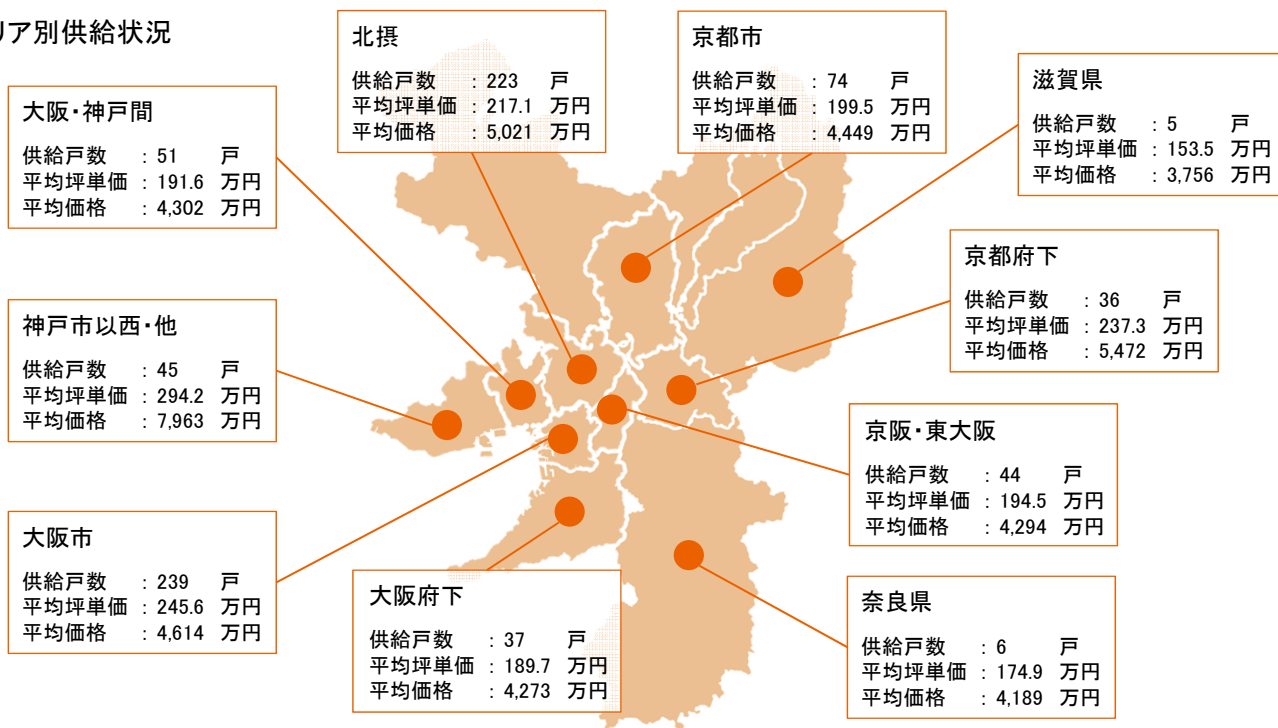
リア別供給状況

北摂
供給戸数 : 223 戸
平均坪単価 : 217.1 万円
平均価格 : 5,021 万円

京都市
供給戸数 : 74 戸
平均坪単価 : 199.5 万円
平均価格 : 4,449 万円

滋賀県
供給戸数 : 5 戸
平均坪単価 : 153.5 万円
平均価格 : 3,756 万円

大阪・神戸間
供給戸数 : 51 戸
平均坪単価 : 191.6 万円
平均価格 : 4,302 万円

京都府下
供給戸数 : 36 戸
平均坪単価 : 237.3 万円
平均価格 : 5,472 万円

神戸市以西・他
供給戸数 : 45 戸
平均坪単価 : 294.2 万円
平均価格 : 7,963 万円

京阪・東大阪
供給戸数 : 44 戸
平均坪単価 : 194.5 万円
平均価格 : 4,294 万円

大阪市
供給戸数 : 239 戸
平均坪単価 : 245.6 万円
平均価格 : 4,614 万円

大阪府下
供給戸数 : 37 戸
平均坪単価 : 189.7 万円
平均価格 : 4,273 万円

奈良県
供給戸数 : 6 戸
平均坪単価 : 174.9 万円
平均価格 : 4,189 万円